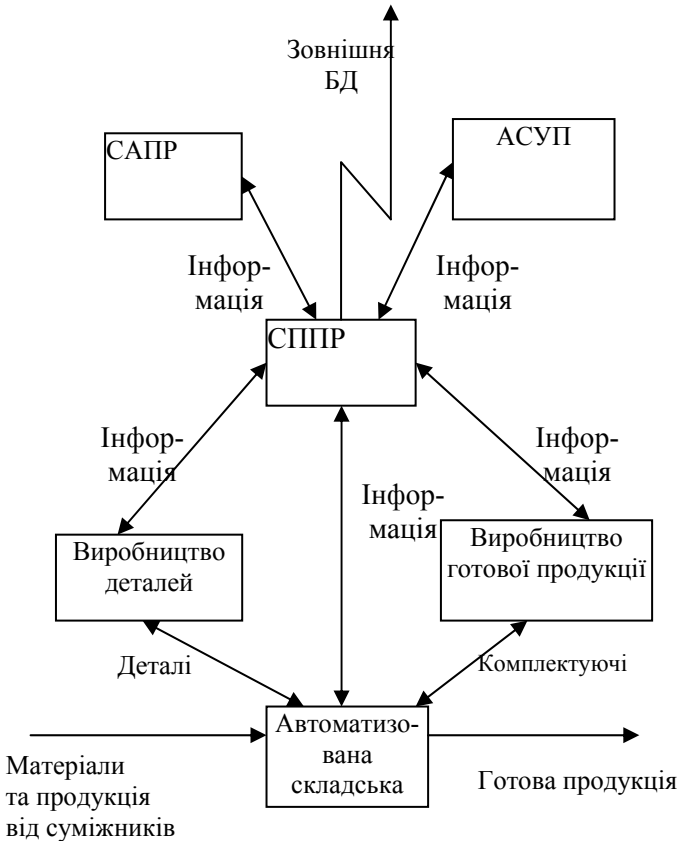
Зовнішня БД

САПР

АСУП

Інформація

Інформація

СППР

Інформація

Інформація

Інформація

Виробництво деталей

Виробництво готової продукції

Деталі

Комплектуючі

Матеріали та продукція від суміжників

Автоматизована складська

Готова продукція